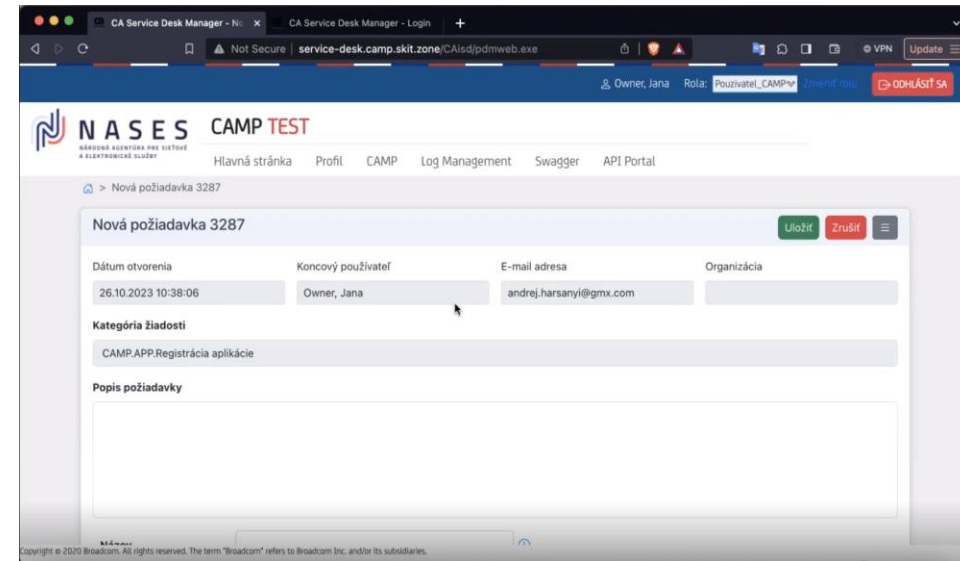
CA Service Desk Manager - No ×
CA Service Desk Manager - Login
+
Not Secure | service-desk.camp.skit.zone/CAisd/pdmweb.exe
VPN
Update

Owner, Jana Rola: Pouzivatel_CAMP Zmeniť rolu ODHLÁSIŤ SA

NASES
NÁRODNÁ AGENTÚRA PRE SIEŤOVÉ A ELEKTRONICKÉ SLUŽBY
CAMP TEST
Hlavná stránka Profil CAMP Log Management Swagger API Portal

> Nová požiadavka 3287

Nová požiadavka 3287
Uložiť Zrušiť

Dátum otvorenia
26.10.2023 10:38:06
Koncový používateľ
Owner, Jana
E-mail adresa
andrej.harsanyi@gmx.com
Organizácia

Kategória žiadosti
CAMP.APP.Registrácia aplikácie

Popis požiadavky

Názov
Copyright © 2020 Broadcom. All rights reserved. The term "Broadcom" refers to Broadcom Inc. and/or its subsidiaries.